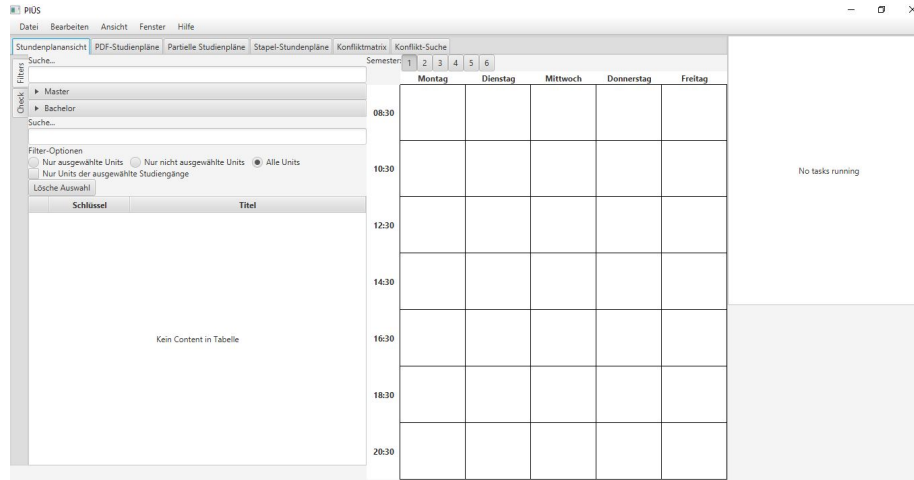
PlÜS

Datei Bearbeiten Ansicht Fenster Hilfe

Stundenplanansicht PDF-Studienpläne Partielle Studienpläne Stapel-Stundenpläne Konfliktmatrix Konflikt-Suche

Filters

Check

Suche...

▸ Master

▸ Bachelor

Suche...

Filter-Optionen

Nur ausgewählte Units Nur nicht ausgewählte Units Alle Units

Nur Units der ausgewählte Studiengänge

Lösche Auswahl

| Schlüssel | Titel |
|---|---|

Kein Content in Tabelle

Semester: 1 2 3 4 5 6

| | Montag | Dienstag | Mittwoch | Donnerstag | Freitag |
|---|---|---|---|---|---|
| 08:30 | | | | | |
| 10:30 | | | | | |
| 12:30 | | | | | |
| 14:30 | | | | | |
| 16:30 | | | | | |
| 18:30 | | | | | |
| 20:30 | | | | | |

No tasks running